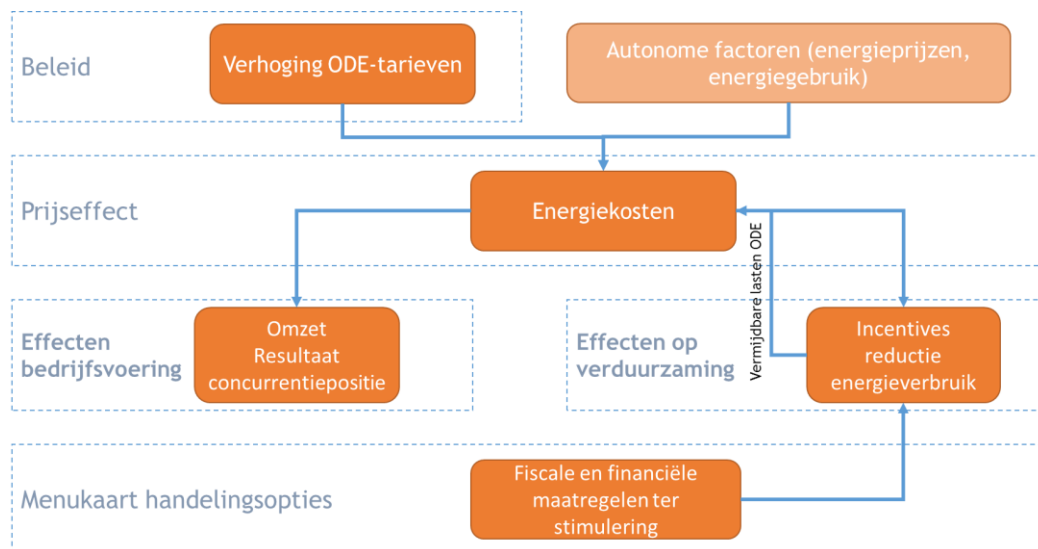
Beleid

Verhoging ODE-tarieven

Autonome factoren (energieprijzen, energiegebruik)

Prijseffect

Energiekosten

Effecten bedrijfsvoering

Omzet
Resultaat
concurrentiepositie

Effecten op verduurzaming

Vermijdbare lasten ODE

Incentives reductie energieverbruik

Menukaart handelingsopties

Fiscale en financiële maatregelen ter stimulering